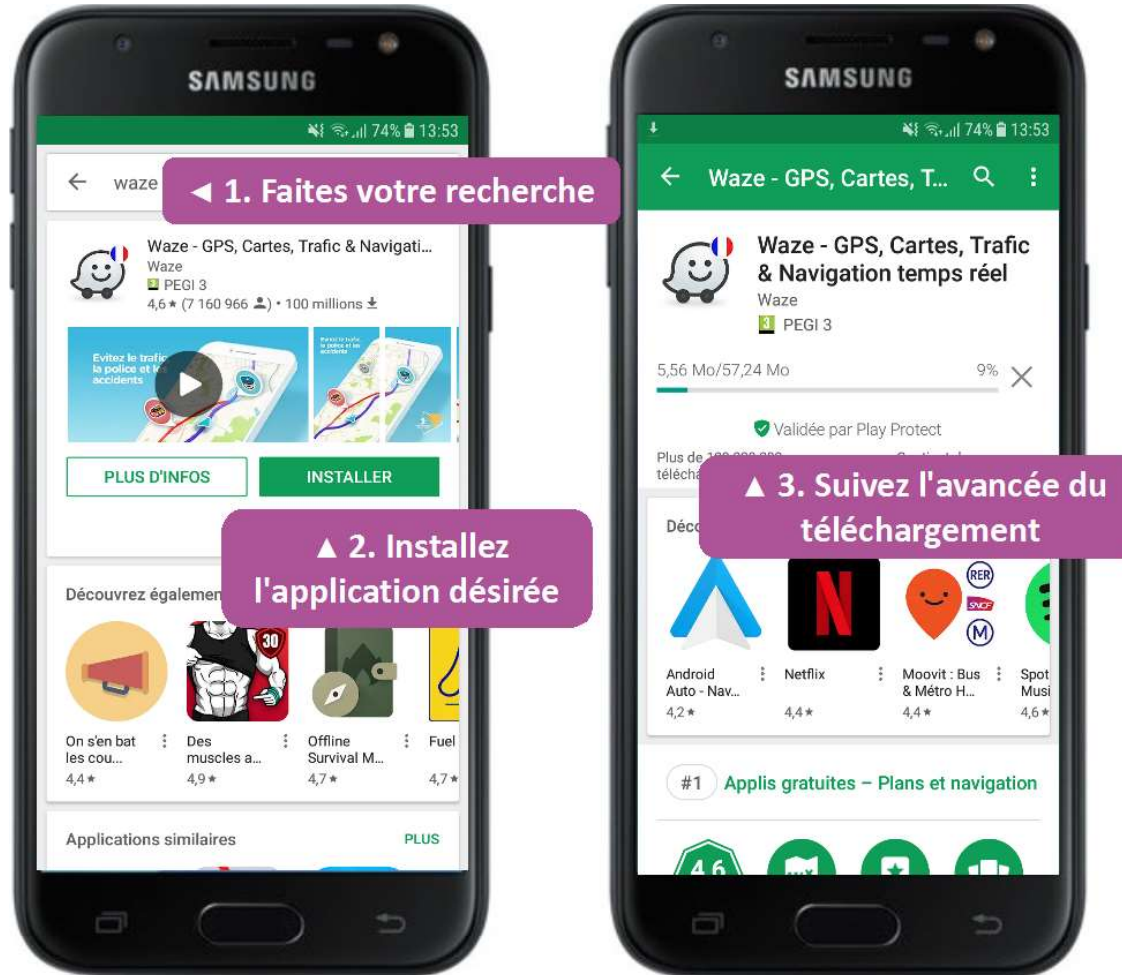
SAMSUNG

74% 13:53

waze

◄ 1. Faites votre recherche

Waze - GPS, Cartes, Trafic & Navigati...
Waze
PEGI 3
4,6 ★ (7 160 966) • 100 millions

Evitez le trafic la police et les accidents

PLUS D'INFOS
INSTALLER

▲ 2. Installez l'application désirée

Découvrez égalemen

On s'en bat les cou... 4,4 ★
Des muscles a... 4,9 ★
Offline Survival M... 4,7 ★
Fuel 4,7 ★

Applications similaires
PLUS

SAMSUNG

74% 13:53

Waze - GPS, Cartes, T...

Waze - GPS, Cartes, Trafic & Navigation temps réel
Waze
PEGI 3

5,56 Mo/57,24 Mo
9%

Validée par Play Protect

Plus de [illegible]
téléchа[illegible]

▲ 3. Suivez l'avancée du téléchargement

Déc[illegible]

Android Auto - Nav... 4,2 ★
Netflix 4,4 ★
Moovit : Bus & Métro H... 4,4 ★
Spot Musi 4,6 ★

RER
SNCF
M

#1 Applis gratuites – Plans et navigation

4,6

SAMSUNG